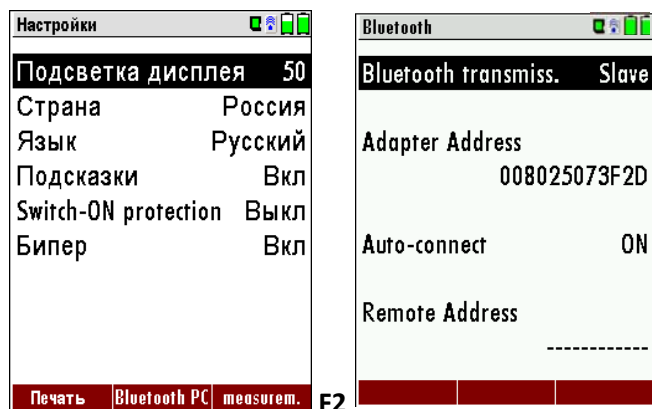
Настройки

Подсветка дисплея 50
Страна Россия
Язык Русский
Подсказки Вкл
Switch-ON protection Выкл
Бипер Вкл

Печать | Bluetooth PC | measurem.

F2

Bluetooth

Bluetooth transmiss. Slave

Adapter Address
008025073F2D

Auto-connect ON

Remote Address
------------